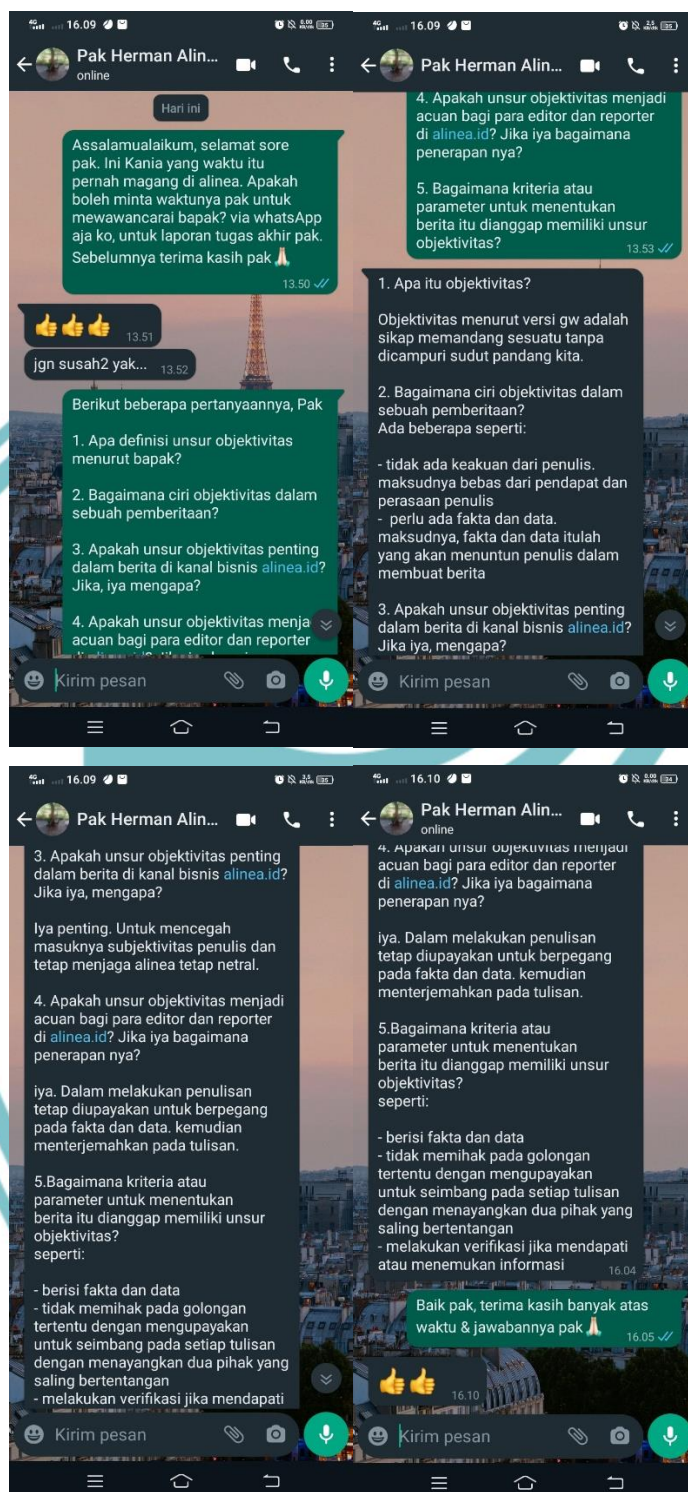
16.09

Pak Herman Alin...
online

Hari ini

Assalamualaikum, selamat sore pak. Ini Kania yang waktu itu pernah magang di alinea. Apakah boleh minta waktunya pak untuk mewawancarai bapak? via whatsApp aja ko, untuk laporan tugas akhir pak. Sebelumnya terima kasih pak 🙏 13.50

👍👍👍 13.51

jgn susah2 yak... 13.52

Berikut beberapa pertanyaannya, Pak

1. Apa definisi unsur objektivitas menurut bapak?

2. Bagaimana ciri objektivitas dalam sebuah pemberitaan?

3. Apakah unsur objektivitas penting dalam berita di kanal bisnis alinea.id? Jika, iya mengapa?

4. Apakah unsur objektivitas menja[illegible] acuan bagi para editor dan reporter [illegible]

Kirim pesan

16.09

Pak Herman Alin...

4. Apakah unsur objektivitas menjadi acuan bagi para editor dan reporter di alinea.id? Jika iya bagaimana penerapan nya?

5. Bagaimana kriteria atau parameter untuk menentukan berita itu dianggap memiliki unsur objektivitas? 13.53

1. Apa itu objektivitas?

Objektivitas menurut versi gw adalah sikap memandang sesuatu tanpa dicampuri sudut pandang kita.

2. Bagaimana ciri objektivitas dalam sebuah pemberitaan?
Ada beberapa seperti:

- tidak ada keakuan dari penulis. maksudnya bebas dari pendapat dan perasaan penulis
- perlu ada fakta dan data. maksudnya, fakta dan data itulah yang akan menuntun penulis dalam membuat berita

3. Apakah unsur objektivitas penting dalam berita di kanal bisnis alinea.id? Jika iya, mengapa?

Kirim pesan

16.09

Pak Herman Alin...

3. Apakah unsur objektivitas penting dalam berita di kanal bisnis alinea.id? Jika iya, mengapa?

Iya penting. Untuk mencegah masuknya subjektivitas penulis dan tetap menjaga alinea tetap netral.

4. Apakah unsur objektivitas menjadi acuan bagi para editor dan reporter di alinea.id? Jika iya bagaimana penerapan nya?

iya. Dalam melakukan penulisan tetap diupayakan untuk berpegang pada fakta dan data. kemudian menterjemahkan pada tulisan.

5.Bagaimana kriteria atau parameter untuk menentukan berita itu dianggap memiliki unsur objektivitas?
seperti:

- berisi fakta dan data
- tidak memihak pada golongan tertentu dengan mengupayakan untuk seimbang pada setiap tulisan dengan menayangkan dua pihak yang saling bertentangan
- melakukan verifikasi jika mendapati

Kirim pesan

16.10

Pak Herman Alin...
online

4. Apakah unsur objektivitas menjadi acuan bagi para editor dan reporter di alinea.id? Jika iya bagaimana penerapan nya?

iya. Dalam melakukan penulisan tetap diupayakan untuk berpegang pada fakta dan data. kemudian menterjemahkan pada tulisan.

5.Bagaimana kriteria atau parameter untuk menentukan berita itu dianggap memiliki unsur objektivitas?
seperti:

- berisi fakta dan data
- tidak memihak pada golongan tertentu dengan mengupayakan untuk seimbang pada setiap tulisan dengan menayangkan dua pihak yang saling bertentangan
- melakukan verifikasi jika mendapati atau menemukan informasi 16.04

Baik pak, terima kasih banyak atas waktu & jawabannya pak 🙏 16.05

👍👍 16.10

Kirim pesan